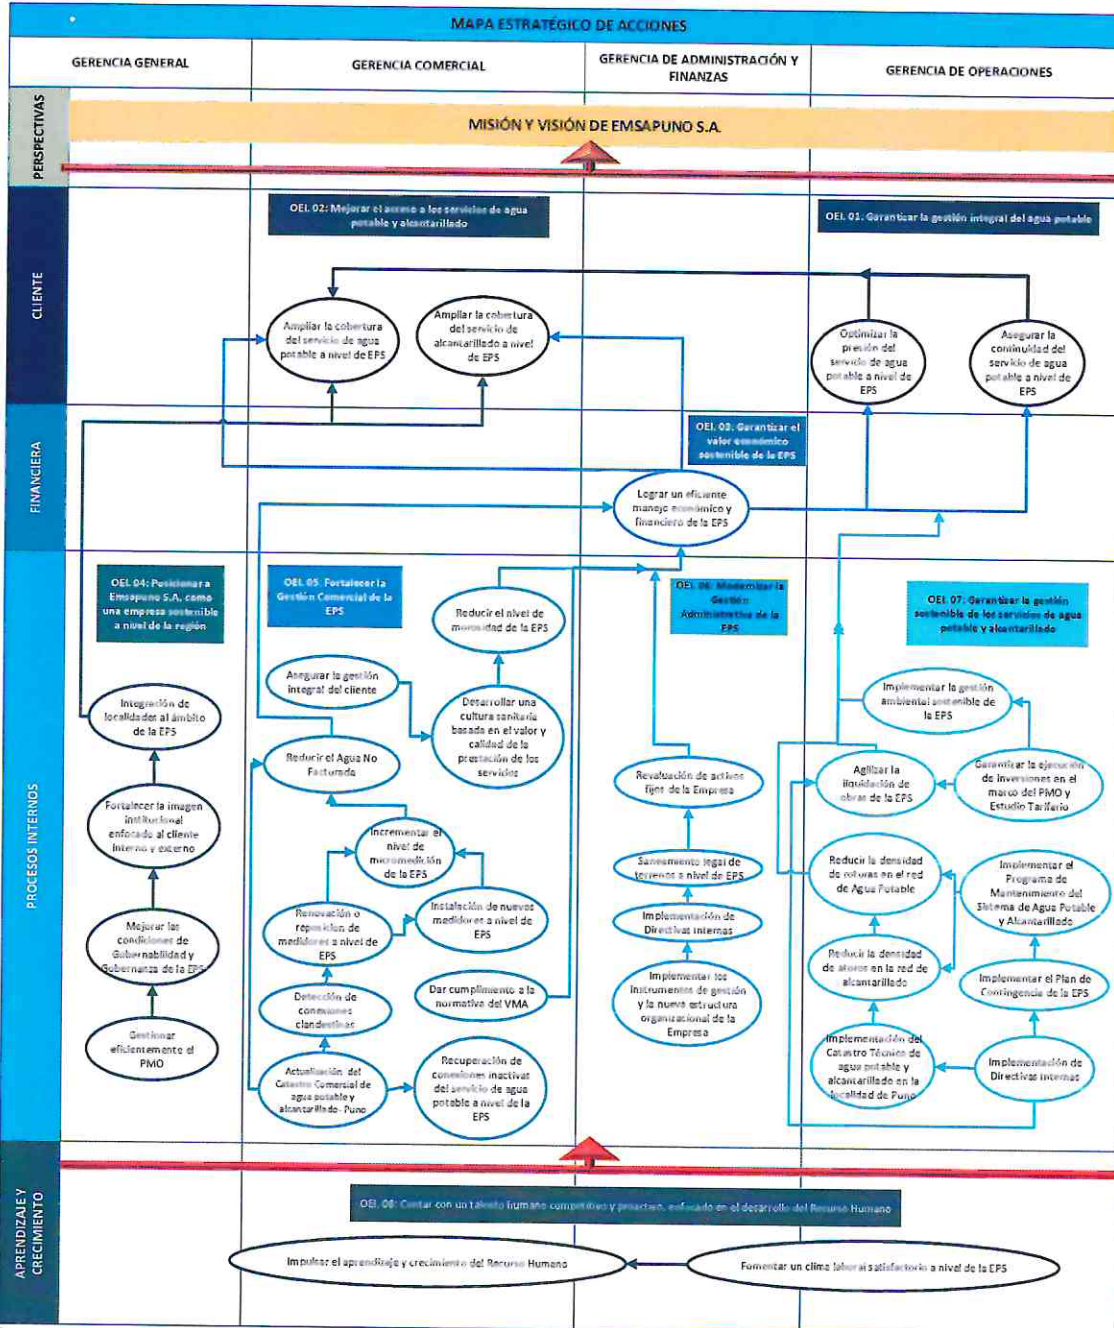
MAPA ESTRATÉGICO DE ACCIONES

GERENCIA GENERAL

GERENCIA COMERCIAL

GERENCIA DE ADMINISTRACIÓN Y FINANZAS

GERENCIA DE OPERACIONES

PERSPECTIVAS

MISIÓN Y VISIÓN DE EMSAPUNO S.A.

CLIENTE

OEI. 02: Mejorar el acceso a los servicios de agua potable y alcantarillado

OEI. 01. Garantizar la gestión integral del agua potable

Ampliar la cobertura del servicio de agua potable a nivel de EPS

Ampliar la cobertura del servicio de alcantarillado a nivel de EPS

Optimizar la presión del servicio de agua potable a nivel de EPS

Asegurar la continuidad del servicio de agua potable a nivel de EPS

FINANCIERA

OEI. 03. Garantizar el valor económico sostenible de la EPS

Lograr un eficiente manejo económico y financiero de la EPS

PROCESOS INTERNOS

OEI. 04: Posicionar a Emsapuno S.A. como una empresa sostenible a nivel de la región

OEI. 05. Fortalecer la Gestión Comercial de la EPS

OEI. 06. Modernizar la Gestión Administrativa de la EPS

OEI. 07: Garantizar la gestión sostenible de los servicios de agua potable y alcantarillado

Integración de localidades al ámbito de la EPS

Fortalecer la imagen institucional enfocado al cliente interno y externo

Mejorar las condiciones de Gobernabilidad y Gobernanza de la EPS

Gestionar eficientemente el PMO

Reducir el nivel de morosidad de la EPS

Asegurar la gestión integral del cliente

Desarrollar una cultura sanitaria basada en el valor y calidad de la prestación de los servicios

Reducir el Agua No Facturada

Incrementar el nivel de micromedición de la EPS

Renovación o reposición de medidores a nivel de EPS

Instalación de nuevos medidores a nivel de EPS

Detección de conexiones clandestinas

Dar cumplimiento a la normativa del VMA

Actualización del Catastro Comercial de agua potable y alcantarillado- Puno

Recuperación de conexiones inactivas del servicio de agua potable a nivel de la EPS

Revaluación de activos fijos de la Empresa

Saneamiento legal de terrenos a nivel de EPS

Implementación de Directivas internas

Implementar los instrumentos de gestión y la nueva estructura organizacional de la Empresa

Implementar la gestión ambiental sostenible de la EPS

Agilizar la liquidación de obras de la EPS

Garantizar la ejecución de inversiones en el marco del PMO y Estudio Tarifario

Reducir la densidad de roturas en el red de Agua Potable

Implementar el Programa de Mantenimiento del Sistema de Agua Potable y Alcantarillado

Reducir la densidad de atoros en la red de alcantarillado

Implementar el Plan de Contingencia de la EPS

Implementación del Catastro Técnico de agua potable y alcantarillado en la localidad de Puno

Implementación de Directivas internas

APRENDIZAJE Y CRECIMIENTO

OEI. 08: Contar con un talento humano competitivo y proactivo, enfocado en el desarrollo del Recurso Humano

Impulsar el aprendizaje y crecimiento del Recurso Humano

Fomentar un clima laboral satisfactorio a nivel de la EPS